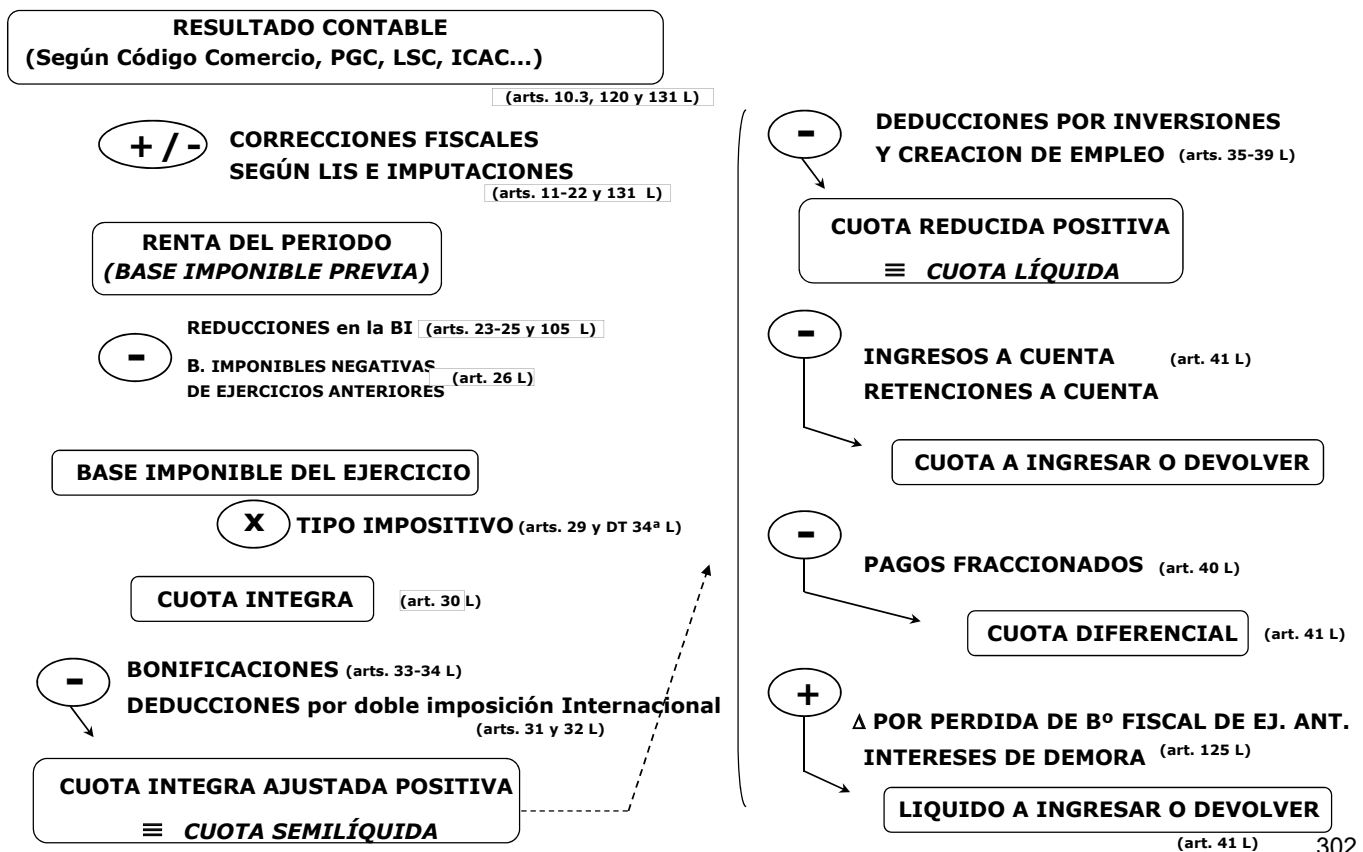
RESULTADO CONTABLE
(Según Código Comercio, PGC, LSC, ICAC...)

(arts. 10.3, 120 y 131 L)

+ / - CORRECCIONES FISCALES SEGÚN LIS E IMPUTACIONES
(arts. 11-22 y 131 L)

RENTA DEL PERIODO
(BASE IMPONIBLE PREVIA)

- REDUCCIONES en la BI (arts. 23-25 y 105 L)
B. IMPONIBLES NEGATIVAS DE EJERCICIOS ANTERIORES (art. 26 L)

BASE IMPONIBLE DEL EJERCICIO

X TIPO IMPOSITIVO (arts. 29 y DT 34ª L)

CUOTA INTEGRA (art. 30 L)

- BONIFICACIONES (arts. 33-34 L)
DEDUCCIONES por doble imposición Internacional (arts. 31 y 32 L)

CUOTA INTEGRA AJUSTADA POSITIVA
≡ CUOTA SEMILÍQUIDA

- DEDUCCIONES POR INVERSIONES Y CREACION DE EMPLEO (arts. 35-39 L)

CUOTA REDUCIDA POSITIVA
≡ CUOTA LÍQUIDA

- INGRESOS A CUENTA (art. 41 L)
RETENCIONES A CUENTA

CUOTA A INGRESAR O DEVOLVER

- PAGOS FRACCIONADOS (art. 40 L)

CUOTA DIFERENCIAL (art. 41 L)

+ $\Delta$ POR PERDIDA DE Bº FISCAL DE EJ. ANT.
INTERESES DE DEMORA (art. 125 L)

LIQUIDO A INGRESAR O DEVOLVER
(art. 41 L)

302